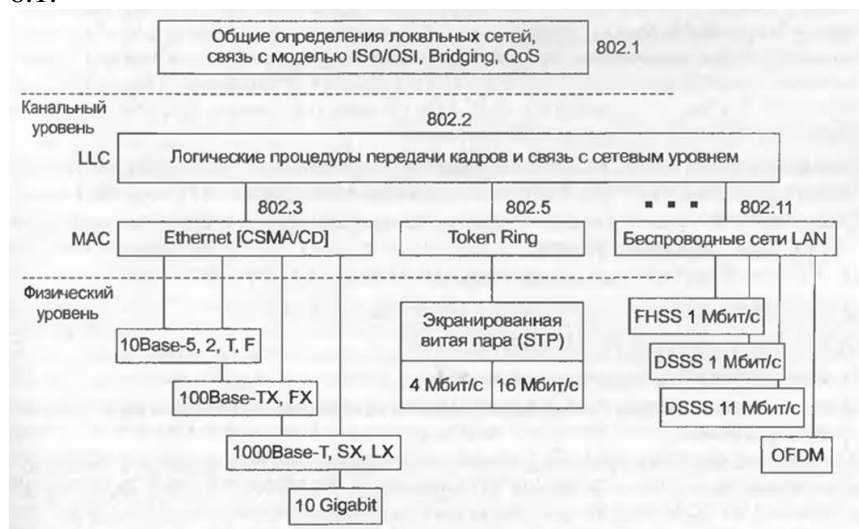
Общие определения локальных сетей, связь с моделью ISO/OSI, Bridging, QoS

802.1

Канальный уровень

802.2

LLC

Логические процедуры передачи кадров и связь с сетевым уровнем

802.3

802.5

. . .

802.11

MAC

Ethernet [CSMA/CD]

Token Ring

Беспроводные сети LAN

Физический уровень

10Base-5, 2, T, F

Экранированная витая пара (STP)

FHSS 1 Мбит/с

DSSS 1 Мбит/с

100Base-TX, FX

4 Мбит/с

16 Мбит/с

DSSS 11 Мбит/с

1000Base-T, SX, LX

OFDM

10 Gigabit